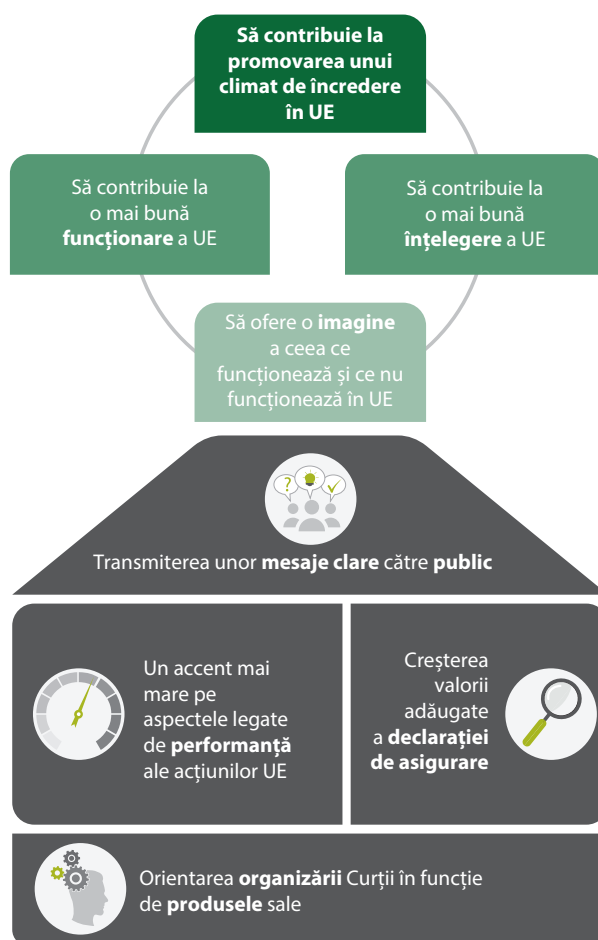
Să contribuie la promovarea unui climat de încredere în UE

Să contribuie la o mai bună funcționare a UE

Să contribuie la o mai bună înțelegere a UE

Să ofere o imagine a ceea ce funcționează și ce nu funcționează în UE

Transmiterea unor mesaje clare către public

Un accent mai mare pe aspectele legate de performanță ale acțiunilor UE

Creșterea valorii adăugate a declarației de asigurare

Orientarea organizării Curții în funcție de produsele sale